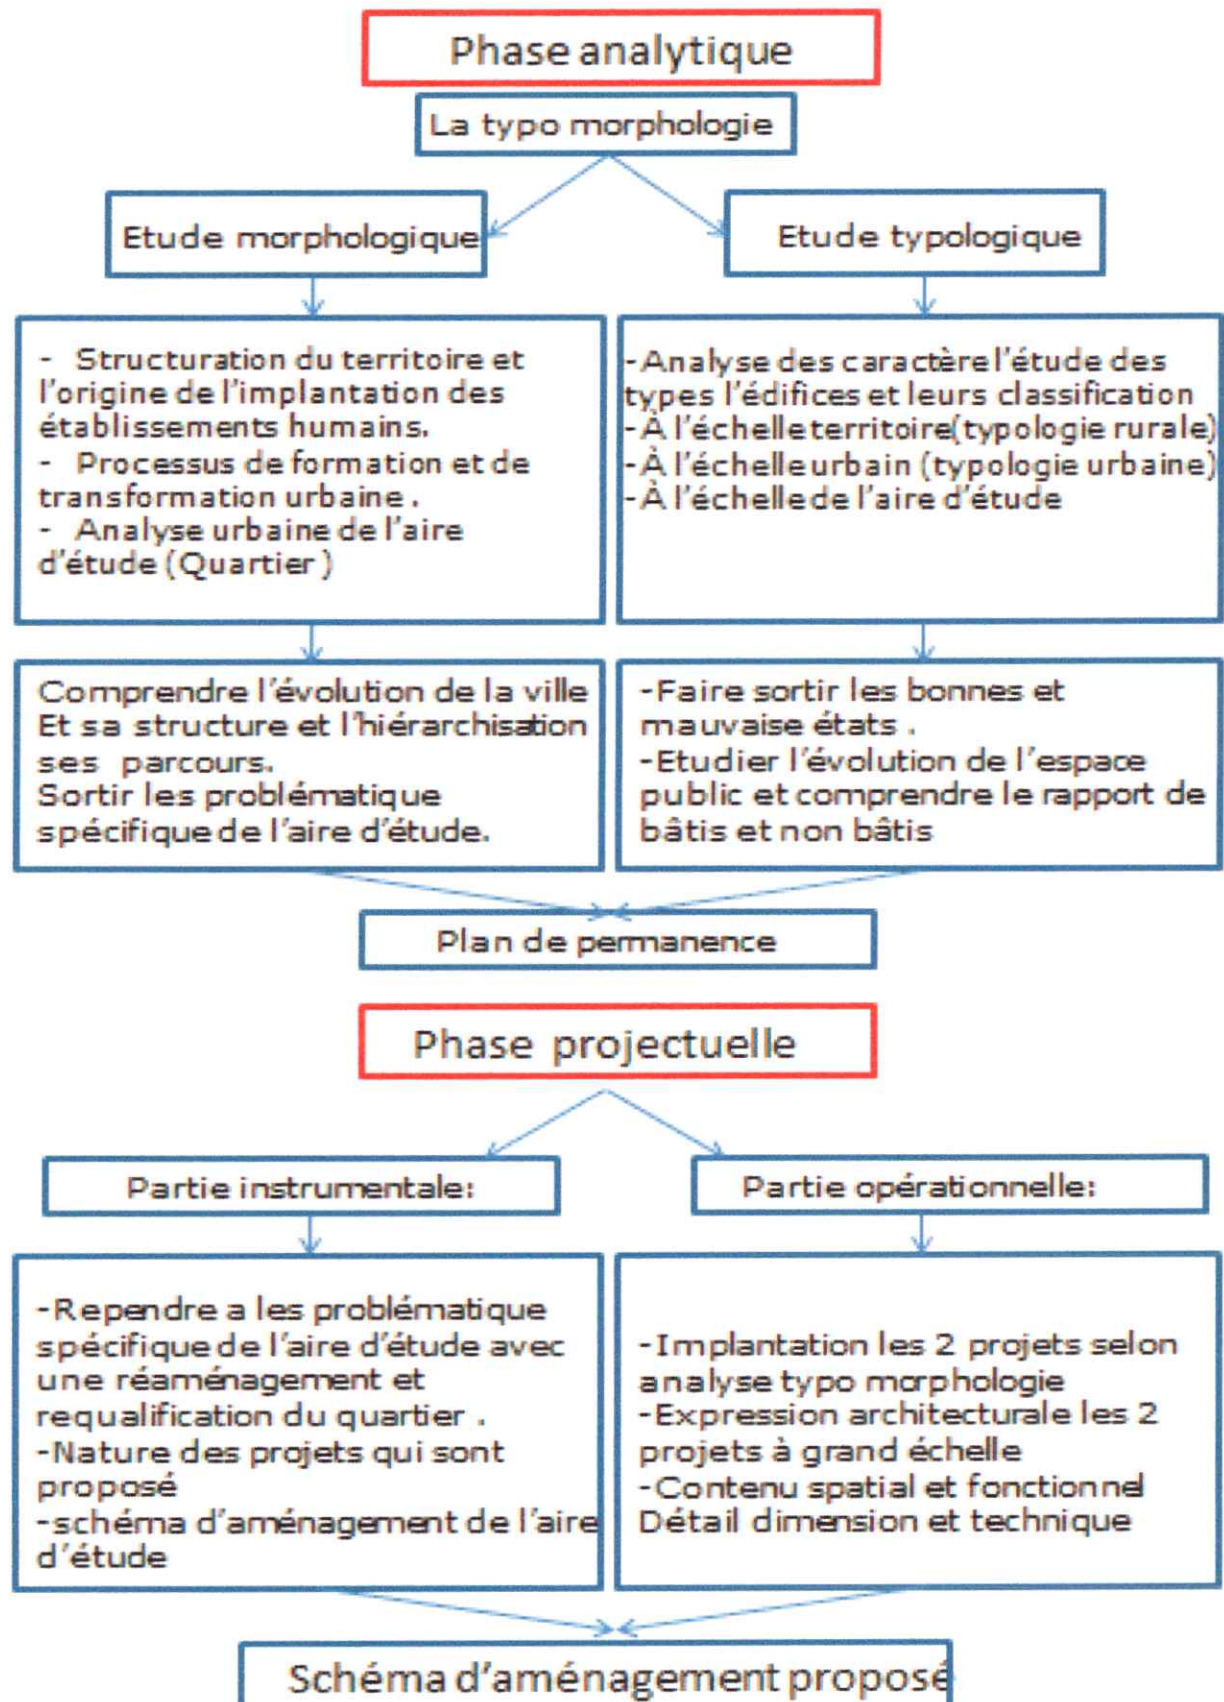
Phase analytique

La typo morphologie

Etude morphologique

Etude typologique

- Structuration du territoire et l'origine de l'implantation des établissements humains.
- Processus de formation et de transformation urbaine .
- Analyse urbaine de l'aire d'étude (Quartier)

-Analyse des caractère l'étude des types l'édifices et leurs classification
-À l'échelle territoire(typologie rurale)
-À l'échelle urbain (typologie urbaine)
-À l'échelle de l'aire d'étude

Comprendre l'évolution de la ville Et sa structure et l'hiérarchisation ses parcours.
Sortir les problématique spécifique de l'aire d'étude.

-Faire sortir les bonnes et mauvaise états .
-Etudier l'évolution de l'espace public et comprendre le rapport de bâtis et non bâtis

Plan de permanence

Phase projectuelle

Partie instrumentale:

Partie opérationnelle:

-Rependre a les problématique spécifique de l'aire d'étude avec une réaménagement et requalification du quartier .
-Nature des projets qui sont proposé
-schéma d'aménagement de l'aire d'étude

-Implantation les 2 projets selon analyse typo morphologie
-Expression architecturale les 2 projets à grand échelle
-Contenu spatial et fonctionnel Détail dimension et technique

Schéma d'aménagement proposé